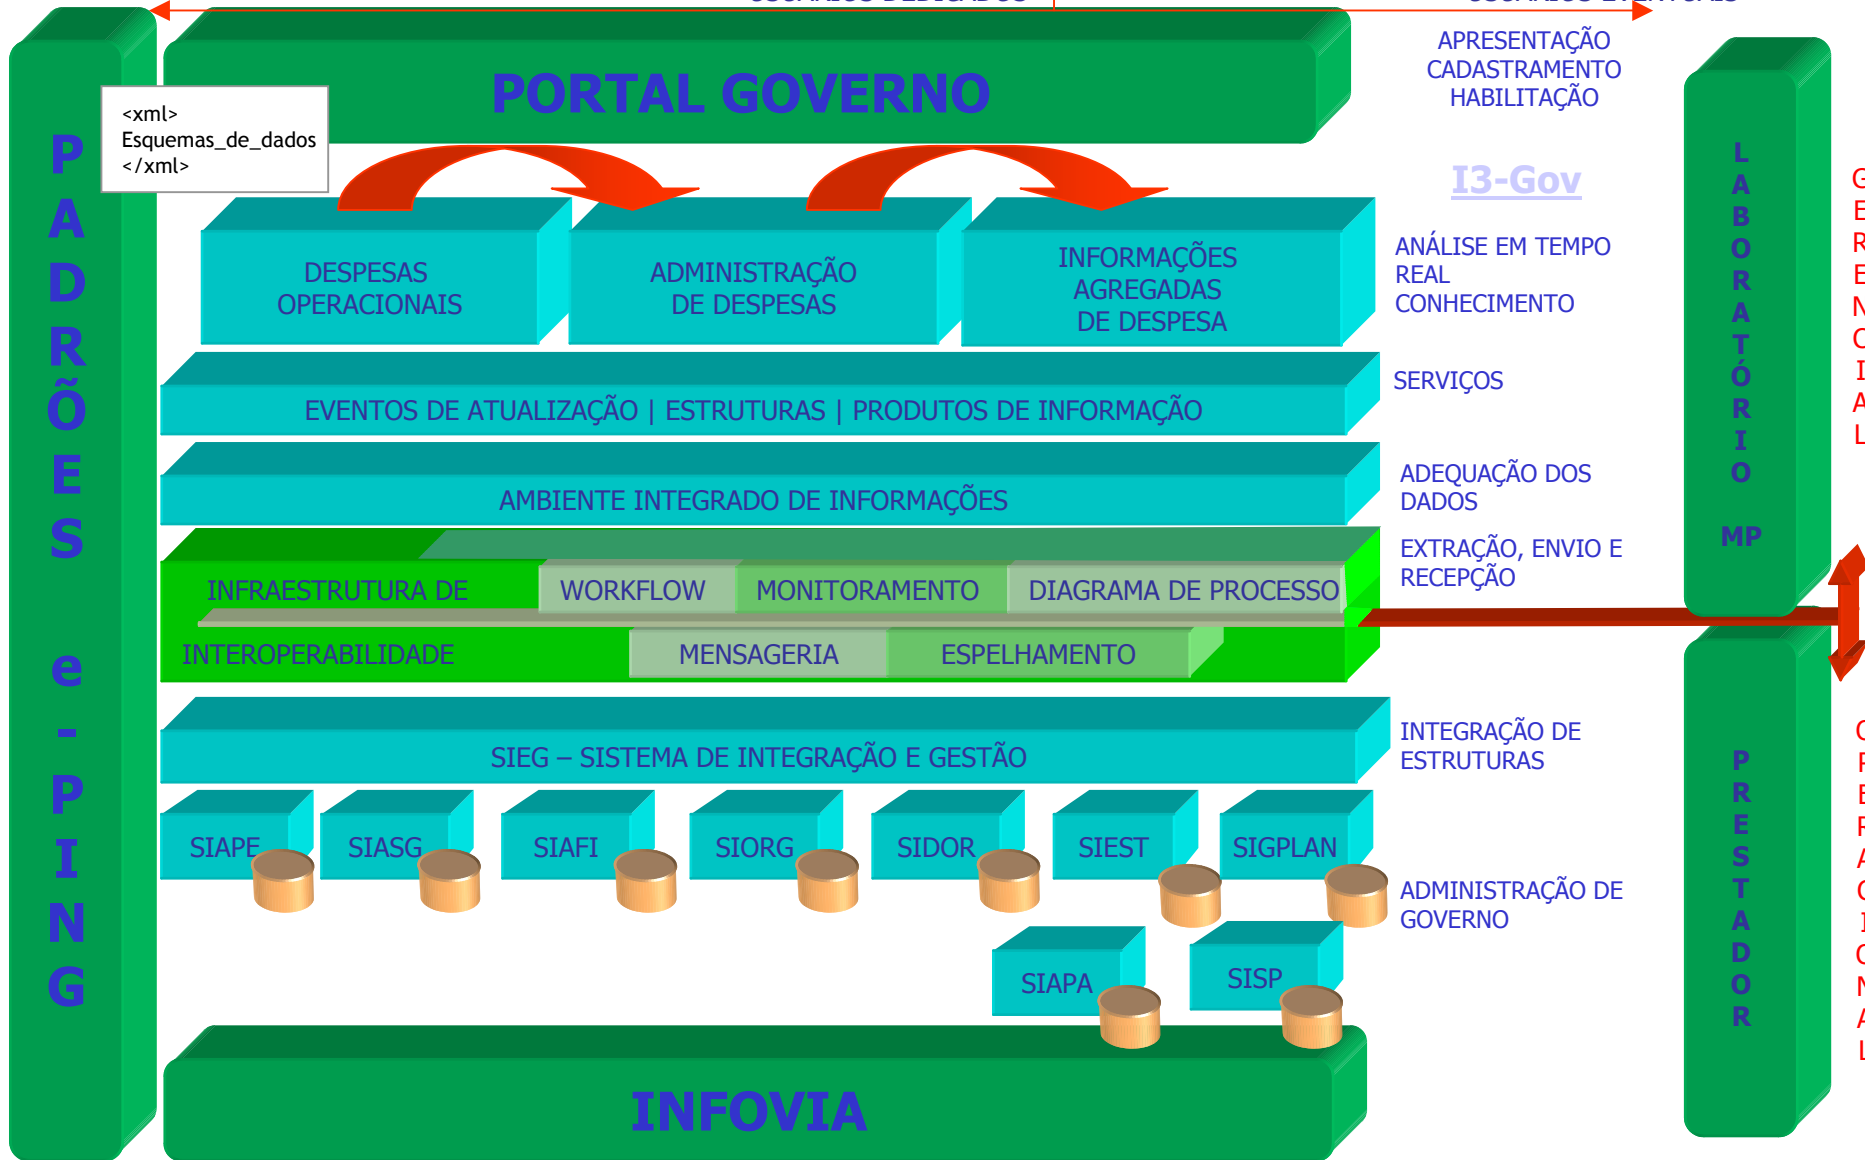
PADRÕES e-PING

<xml>
Esquemas_de_dados
</xml>

PORTAL GOVERNO

APRESENTAÇÃO
CADASTRAMENTO
HABILITAÇÃO

I3-Gov

DESPESAS OPERACIONAIS

ADMINISTRAÇÃO DE DESPESAS

INFORMAÇÕES AGREGADAS DE DESPESA

ANÁLISE EM TEMPO REAL
CONHECIMENTO

EVENTOS DE ATUALIZAÇÃO | ESTRUTURAS | PRODUTOS DE INFORMAÇÃO

SERVIÇOS

AMBIENTE INTEGRADO DE INFORMAÇÕES

ADEQUAÇÃO DOS DADOS

INFRAESTRUTURA DE INTEROPERABILIDADE

WORKFLOW | MONITORAMENTO | DIAGRAMA DE PROCESSO

MENSAGERIA | ESPELHAMENTO

EXTRAÇÃO, ENVIO E RECEPÇÃO

SIEG – SISTEMA DE INTEGRAÇÃO E GESTÃO

INTEGRAÇÃO DE ESTRUTURAS

SIAPE
SIASG
SIAFI
SIORG
SIDOR
SIEST
SIGPLAN

ADMINISTRAÇÃO DE GOVERNO

SIAPA
SISP

INFOVIA

LABORATÓRIO MP

PRESTADOR

G
E
R
E
N
C
I
A
L

O
P
E
R
A
C
I
O
N
A
L